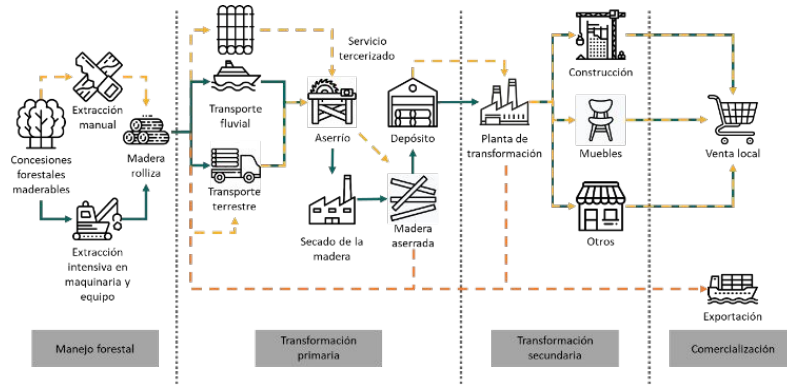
Concesiones forestales maderables

Extracción manual

Madera rolliza

Extracción intensiva en maquinaria y equipo

Transporte fluvial

Transporte terrestre

Servicio tercerizado

Aserrío

Depósito

Secado de la madera

Madera aserrada

Planta de transformación

Construcción

Muebles

Otros

Venta local

Exportación

Manejo forestal

Transformación primaria

Transformación secundaria

Comercialización